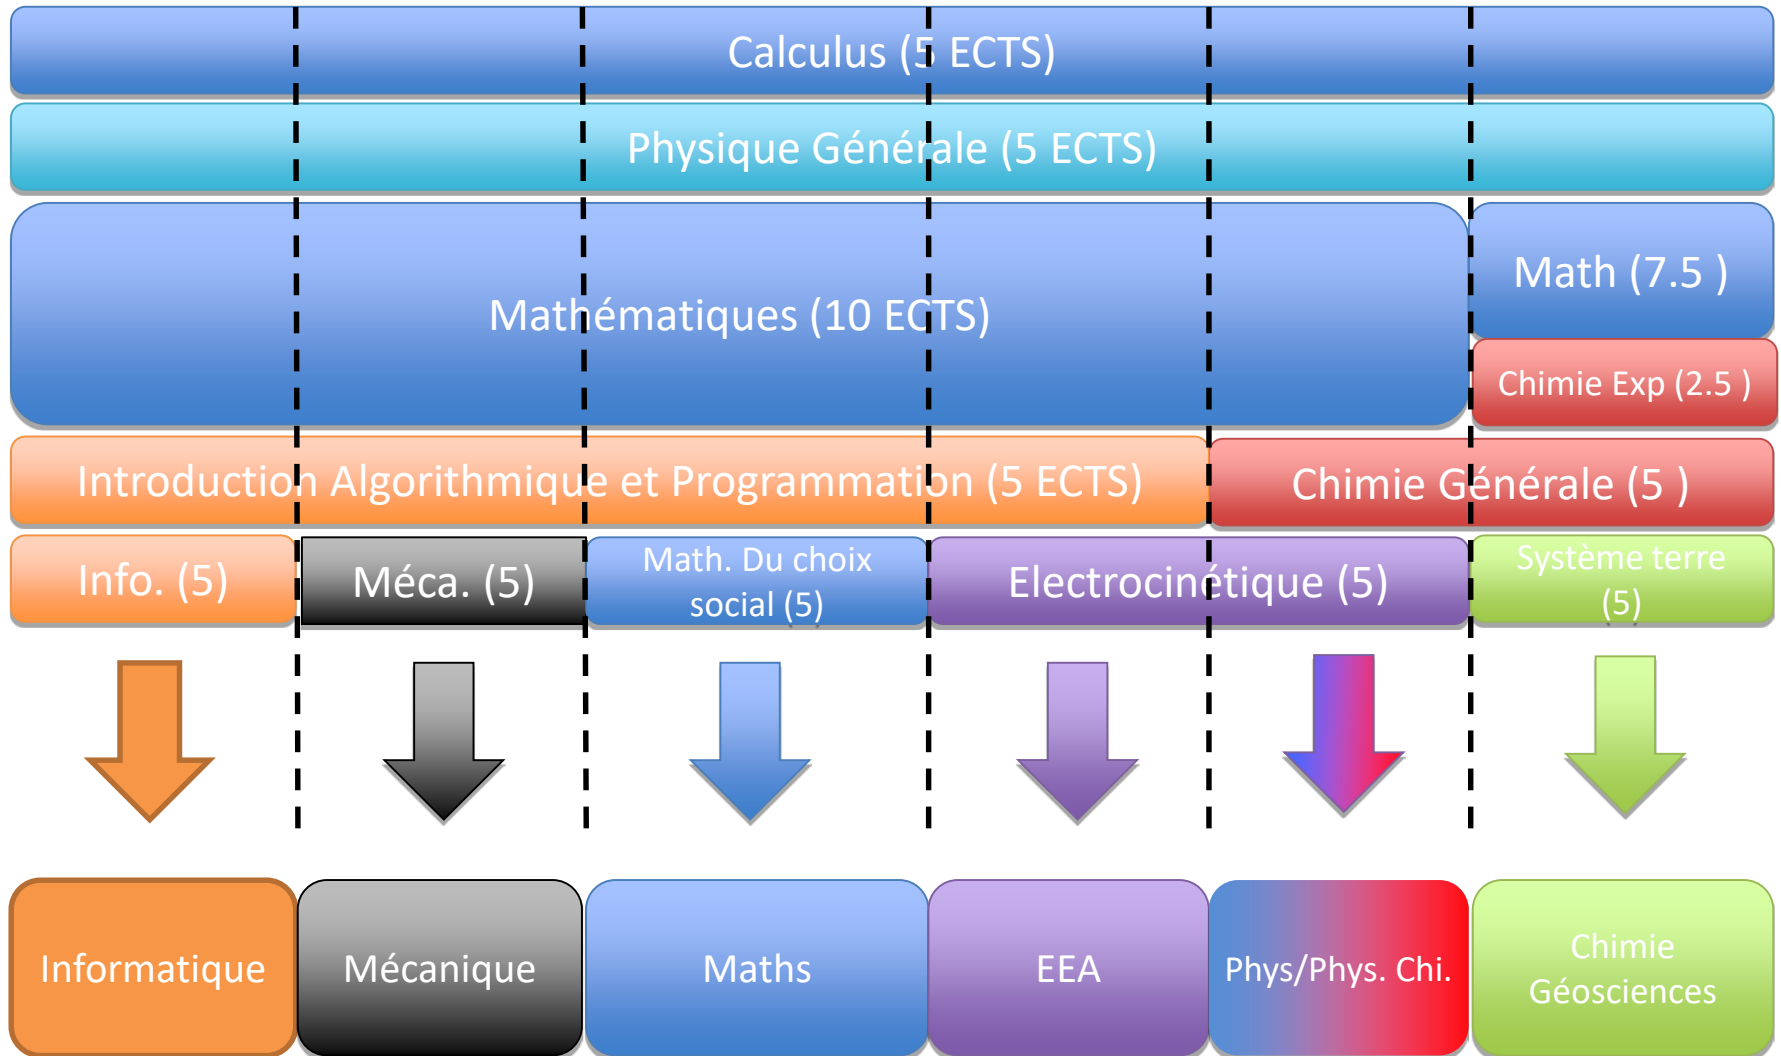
Calculus (5 ECTS)

Physique Générale (5 ECTS)

Mathématiques (10 ECTS)

Math (7.5 )

Chimie Exp (2.5 )

Introduction Algorithmique et Programmation (5 ECTS)

Chimie Générale (5 )

Info. (5)

Méca. (5)

Math. Du choix social (5)

Electrocinétique (5)

Système terre (5)

Informatique

Mécanique

Maths

EEA

Phys/Phys. Chi.

Chimie Géosciences